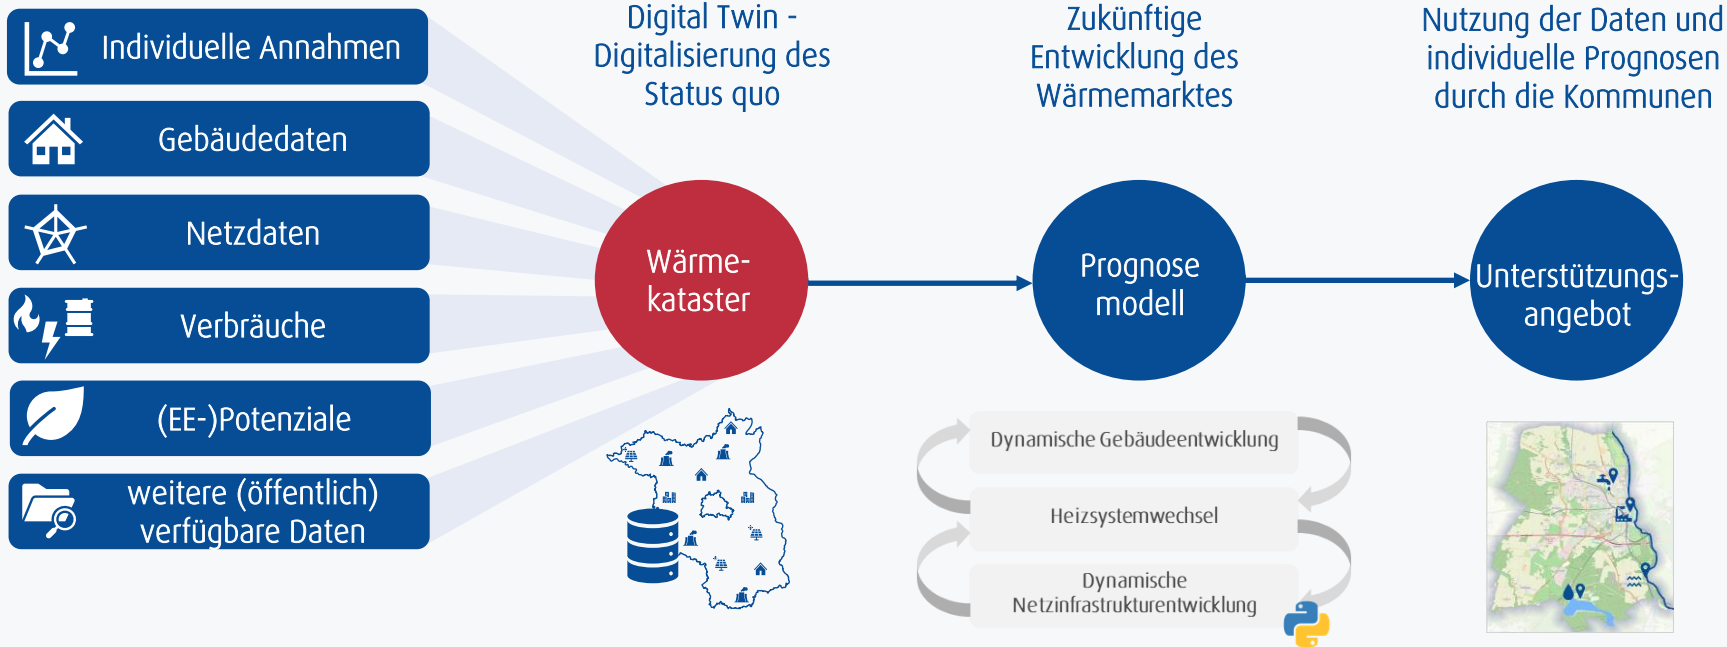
Individuelle Annahmen

Gebäudedaten

Netzdaten

Verbräuche

(EE-)Potenziale

weitere (öffentlich) verfügbare Daten

Digital Twin - Digitalisierung des Status quo

Wärme-kataster

Zukünftige Entwicklung des Wärmemarktes

Prognose modell

Dynamische Gebäudeentwicklung

Heizsystemwechsel

Dynamische Netzinfrastrukturentwicklung

Nutzung der Daten und individuelle Prognosen durch die Kommunen

Unterstützungs-angebot